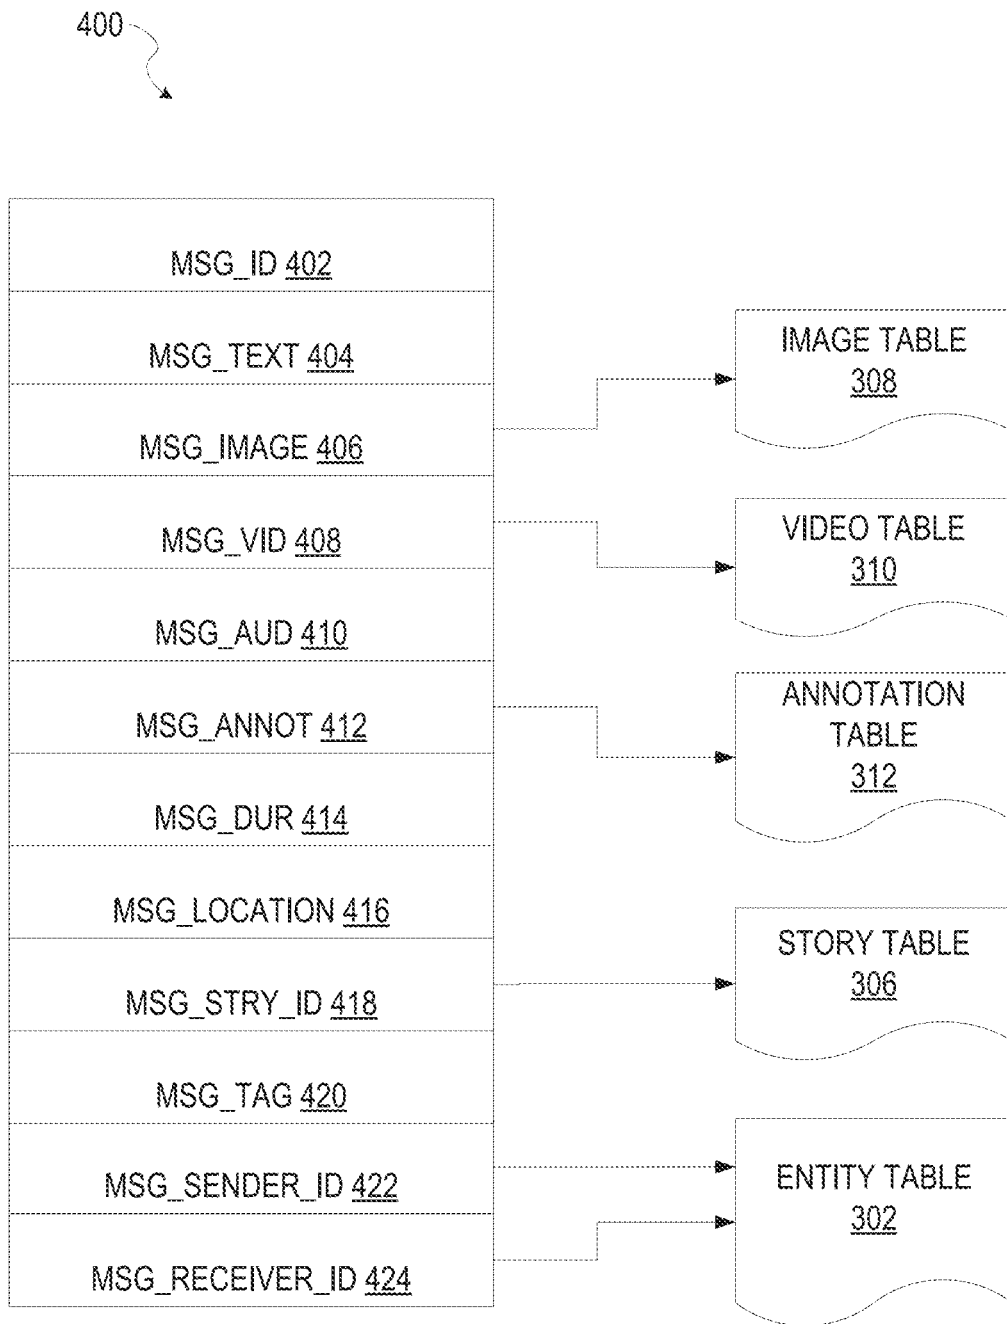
400

MSG_ID 402

MSG_TEXT 404

MSG_IMAGE 406

MSG_VID 408

MSG_AUD 410

MSG_ANNOT 412

MSG_DUR 414

MSG_LOCATION 416

MSG_STRY_ID 418

MSG_TAG 420

MSG_SENDER_ID 422

MSG_RECEIVER_ID 424

IMAGE TABLE 308

VIDEO TABLE 310

ANNOTATION TABLE 312

STORY TABLE 306

ENTITY TABLE 302